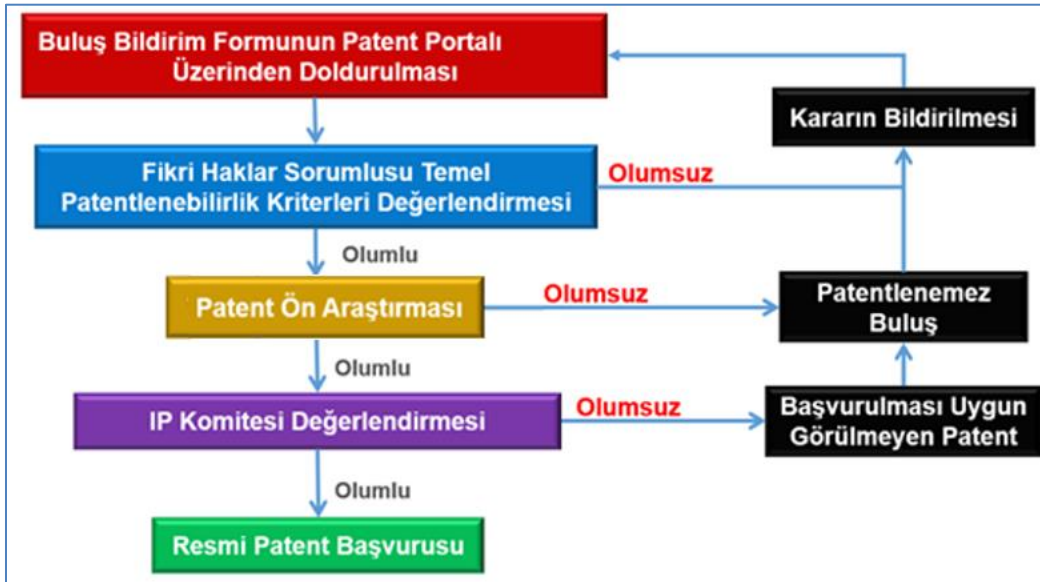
Buluş Bildirim Formunun Patent Portalı Üzerinden Doldurulması

Kararın Bildirilmesi

Fikri Haklar Sorumlusu Temel Patentlenebilirlik Kriterleri Değerlendirmesi

Olumsuz

Olumlu

Patent Ön Araştırması

Olumsuz

Patentlenemez Buluş

Olumlu

IP Komitesi Değerlendirmesi

Olumsuz

Başvurulması Uygun Görülmeyen Patent

Olumlu

Resmi Patent Başvurusu